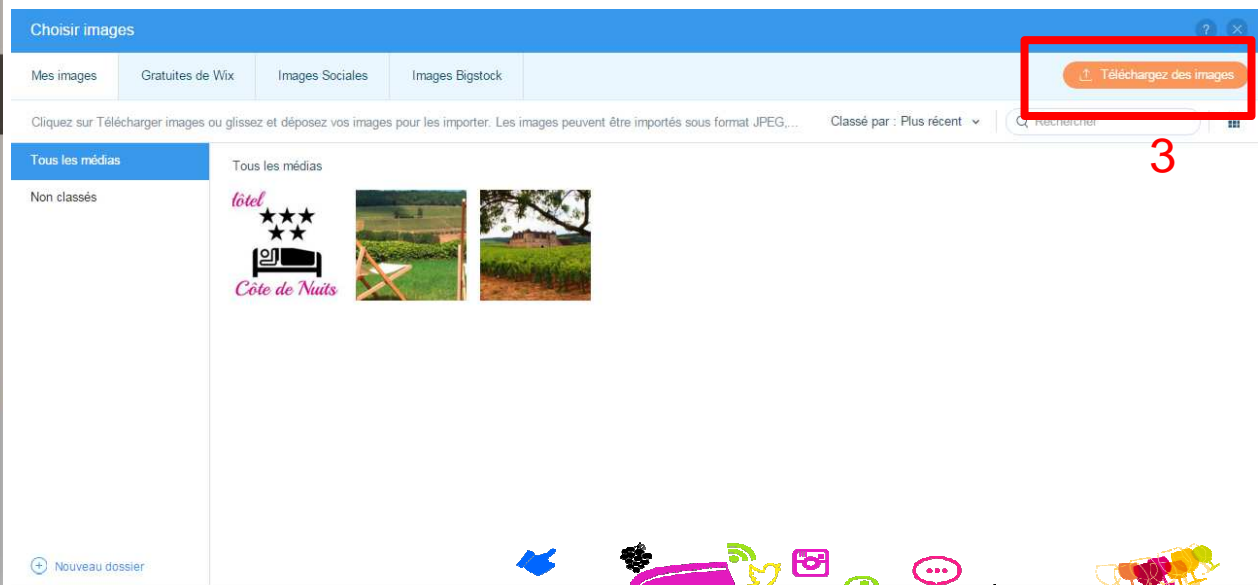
Choisir images

?

Mes images | Gratuites de Wix | Images Sociales | Images Bigstock

Téléchargez des images

3

Cliquez sur Télécharger images ou glissez et déposez vos images pour les importer. Les images peuvent être importés sous format JPEG,...

Classé par : Plus récent

Rechercher

Tous les médias

Non classés

Tous les médias

ôtel

Côte de Nuits

Nouveau dossier